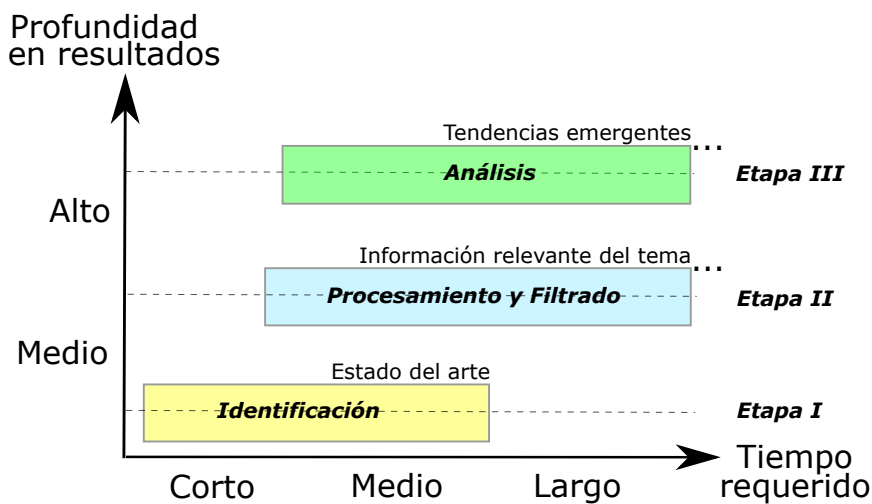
Profundidad en resultados

Tendencias emergentes ...

Análisis

Etapa III

Alto

Información relevante del tema ...

Procesamiento y Filtrado

Etapa II

Medio

Estado del arte

Identificación

Etapa I

Tiempo requerido

Corto

Medio

Largo